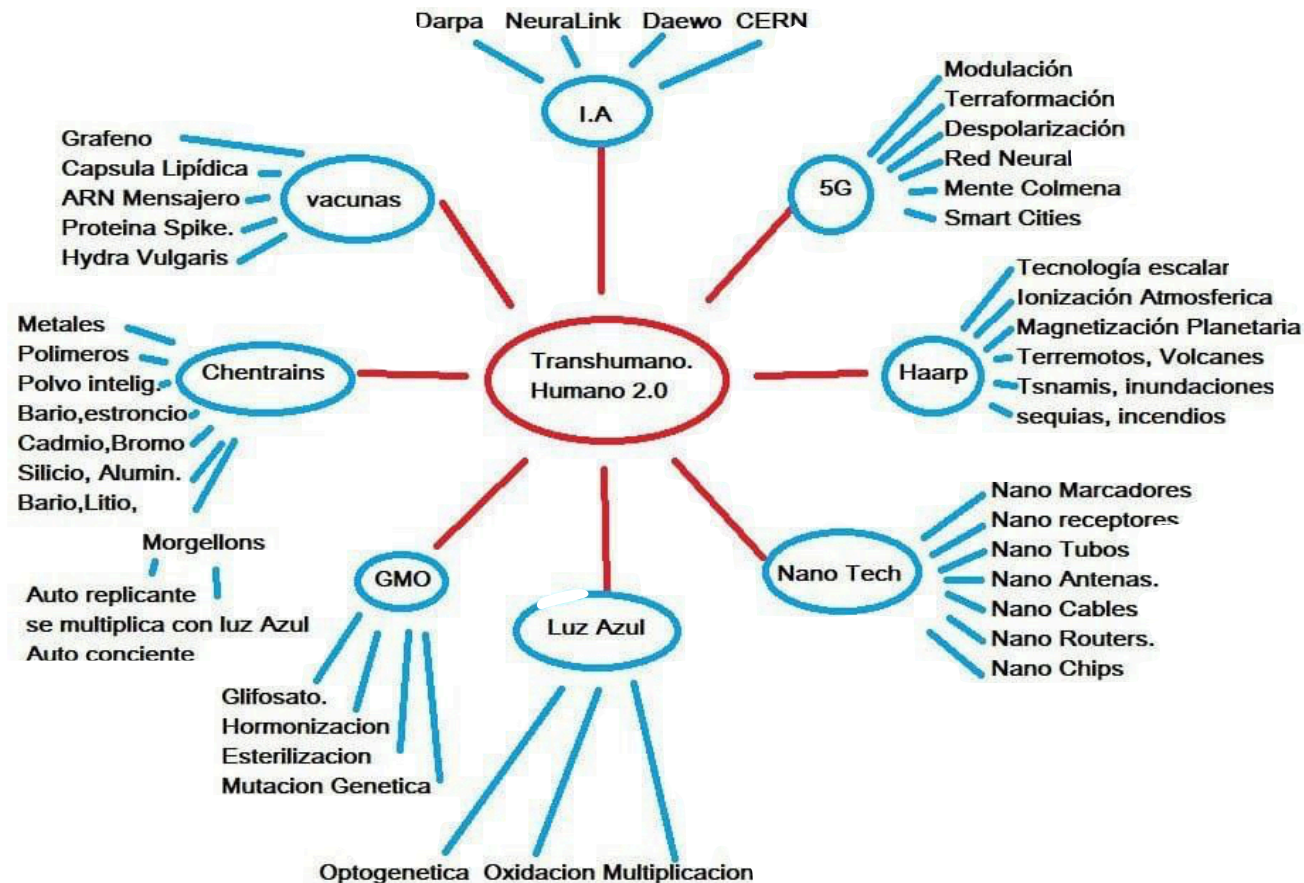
Darpa NeuraLink Daewo CERN

I.A

Modulación
Terraformación
Despolarización
Red Neural
Mente Colmena
Smart Cities

5G

Grafeno
Capsula Lipídica
ARN Mensajero
Proteina Spike.
Hydra Vulgaris

vacunas

Tecnología escalar
Ionización Atmosferica
Magnetización Planetaria
Terremotos, Volcanes
Tsnamis, inundaciones
sequias, incendios

Haarp

Metales
Polimeros
Polvo intelig.
Bario,estroncio
Cadmio,Bromo
Silicio, Alumin.
Bario,Litio,

Chentrains

Transhumano.
Humano 2.0

Morgellons

Auto replicante
se multiplica con luz Azul
Auto conciente

GMO

Glifosato.
Hormonizacion
Esterilizacion
Mutacion Genetica

Luz Azul

Optogenetica Oxidacion Multiplicacion

Nano Tech

Nano Marcadores
Nano receptores
Nano Tubos
Nano Antenas.
Nano Cables
Nano Routers.
Nano Chips